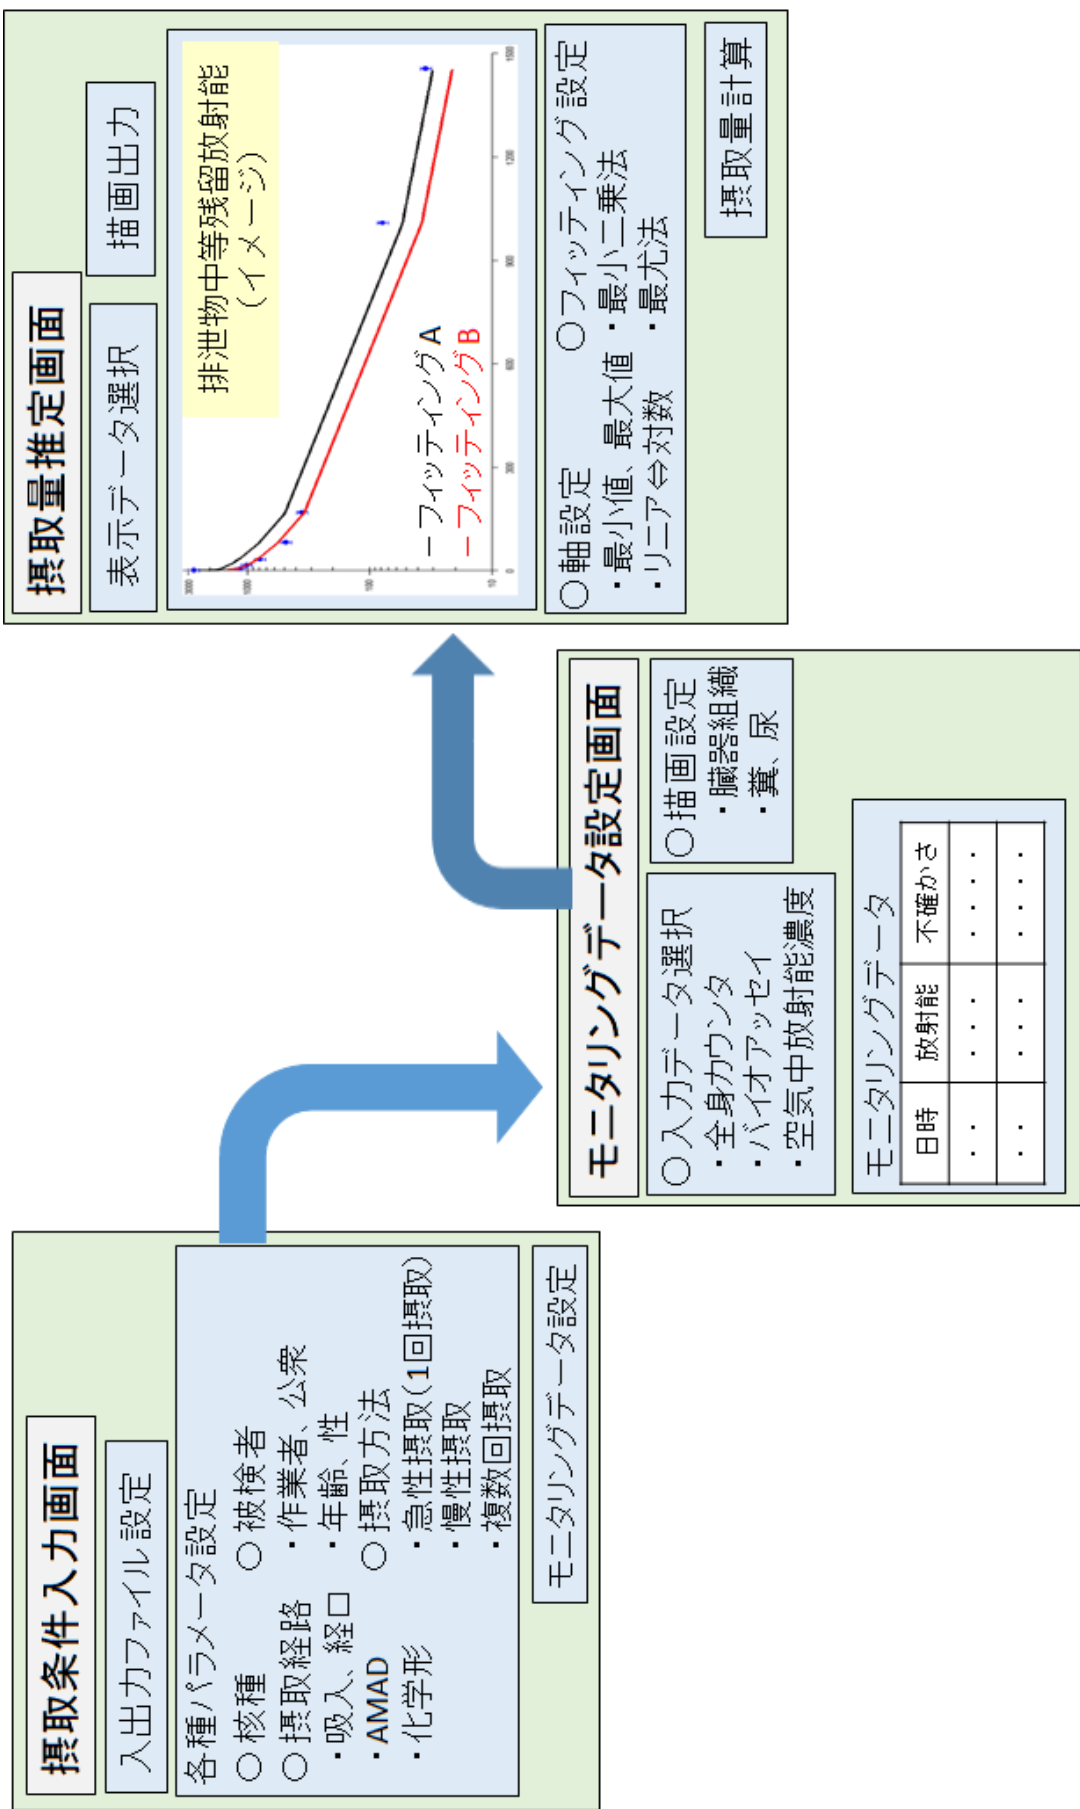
摂取条件入力画面

入出力ファイル設定

各種パラメータ設定
○ 核種 ○ 被検者
○ 摂取経路 ・作業者、公衆
・吸入、経口 ・年齢、性
・AMAD ○ 摂取方法
・化学形 ・急性摂取(1回摂取)
・慢性摂取
・複数回摂取

モニタリングデータ設定

モニタリングデータ設定画面

○入力データ選択
・全身カウンタ
・バイオアッセイ
・空気中放射能濃度

○描画設定
・臓器組織
・糞、尿

モニタリングデータ

| 日時 | 放射能 | 不確かさ |
|---|---|---|
| ・・ | ・・・ | ・・・ |
| ・・ | ・・・ | ・・・ |

摂取量推定画面

表示データ選択

描画出力

排泄物中等残留放射能
(イメージ)

ーフィッティングA
ーフィッティングB

○軸設定
・最小値、最大値
・リニア⇔対数

○フィッティング設定
・最小二乗法
・最尤法

摂取量計算